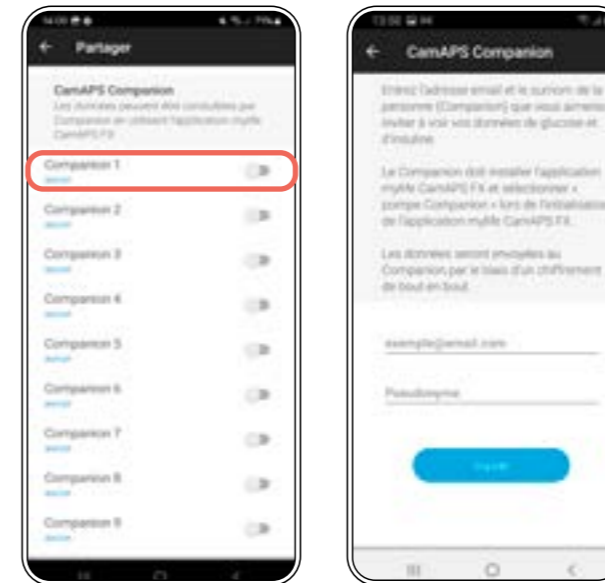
14:00

Partager

CamAPS Companion

Les données peuvent être consultées par Companion en utilisant l'application myfile CamAPS FX

Companion 1
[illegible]

Companion 2
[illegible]

Companion 3
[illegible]

Companion 4
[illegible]

Companion 5
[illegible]

Companion 6
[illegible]

Companion 7
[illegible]

Companion 8
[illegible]

Companion 9
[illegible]

13:56

CamAPS Companion

Entrez l'adresse email et le surnom de la personne (Companion) que vous aimeriez inviter à voir vos données de glucose et d'insuline.

Le Companion doit installer l'application myfile CamAPS FX et sélectionner « pompe Companion » lors de l'initialisation de l'application myfile CamAPS FX.

Les données seront envoyées au Companion par le biais d'un chiffrement de bout en bout.

example@email.com

Pseudonyme

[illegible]